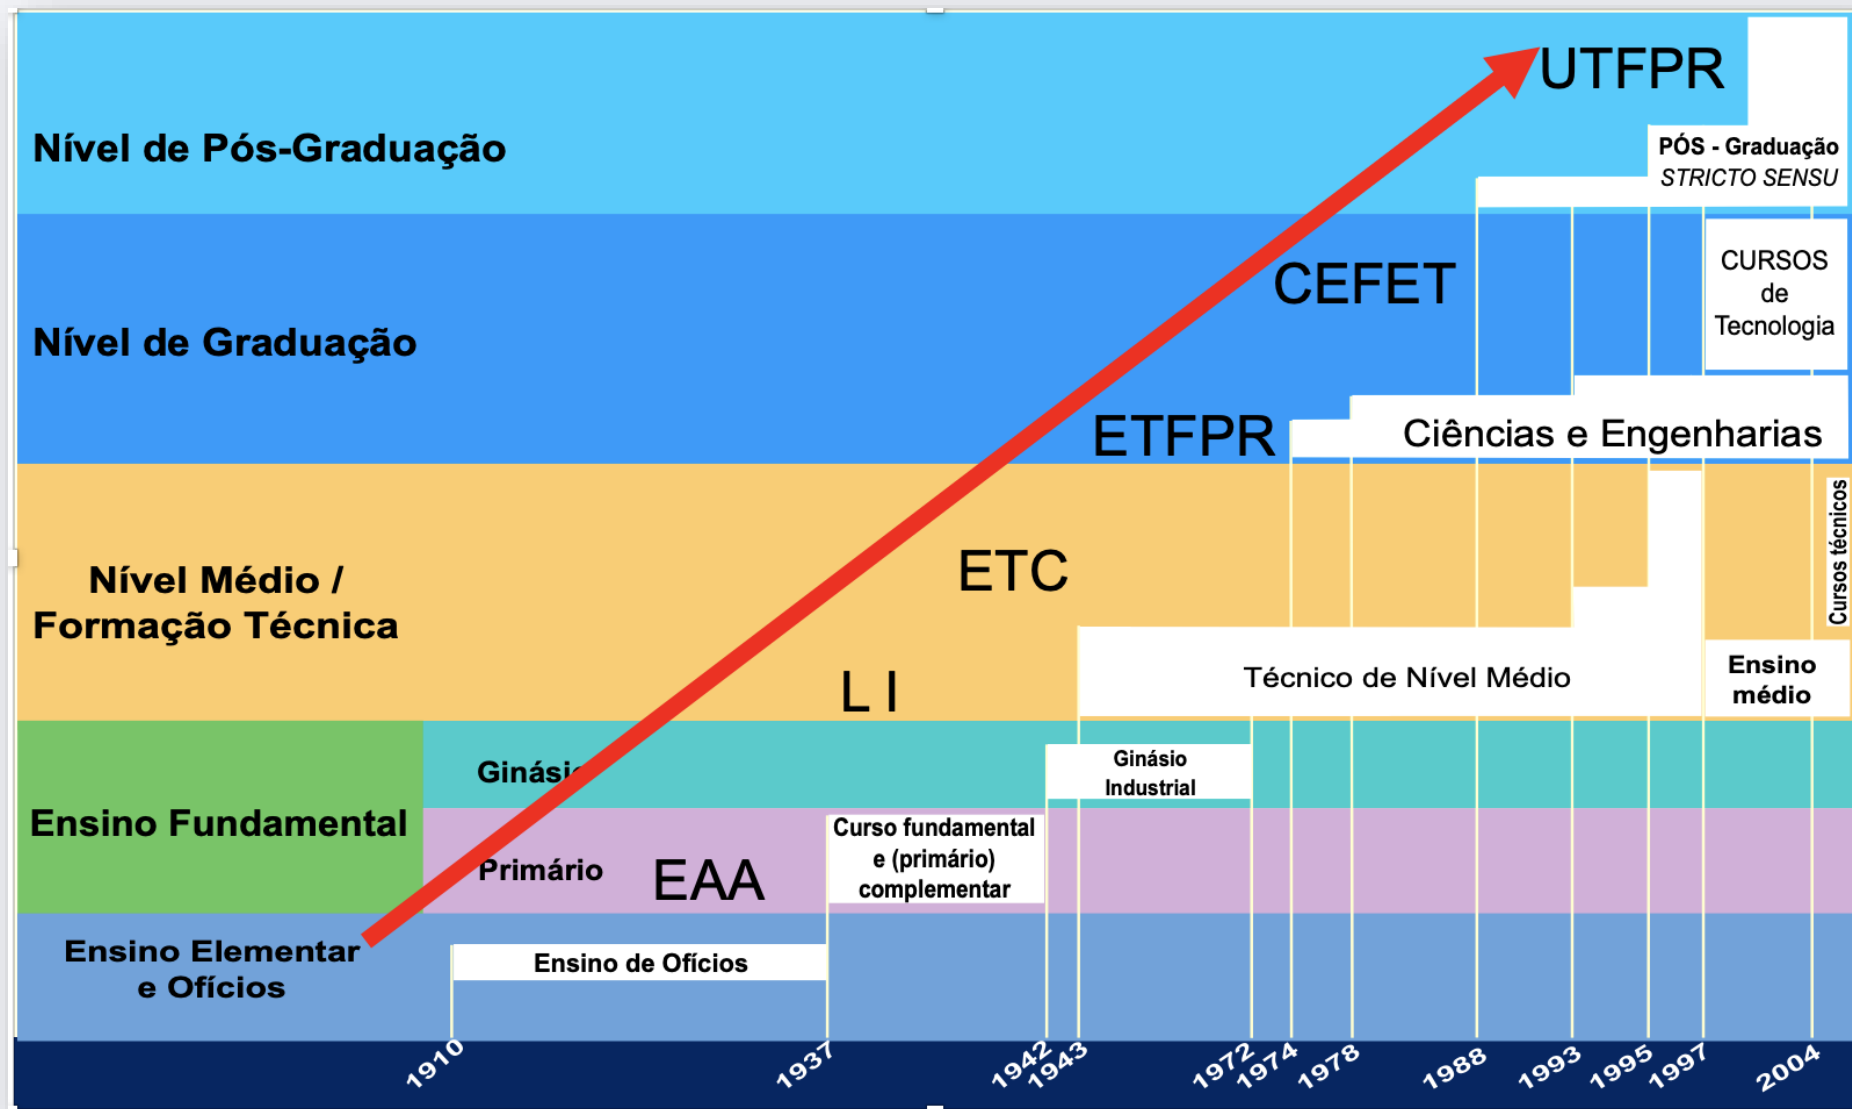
UTFPR

Nível de Pós-Graduação

PÓS - Graduação
STRICTO SENSU

Nível de Graduação

CEFET

CURSOS de Tecnologia

ETFPR

Ciências e Engenharias

Nível Médio / Formação Técnica

ETC

Cursos técnicos

L I

Técnico de Nível Médio

Ensino médio

Ensino Fundamental

Ginási

Ginásio Industrial

Primário

EAA

Curso fundamental e (primário) complementar

Ensino Elementar e Ofícios

Ensino de Ofícios

1910 1937 1942 1943 1972 1974 1978 1988 1993 1995 1997 2004